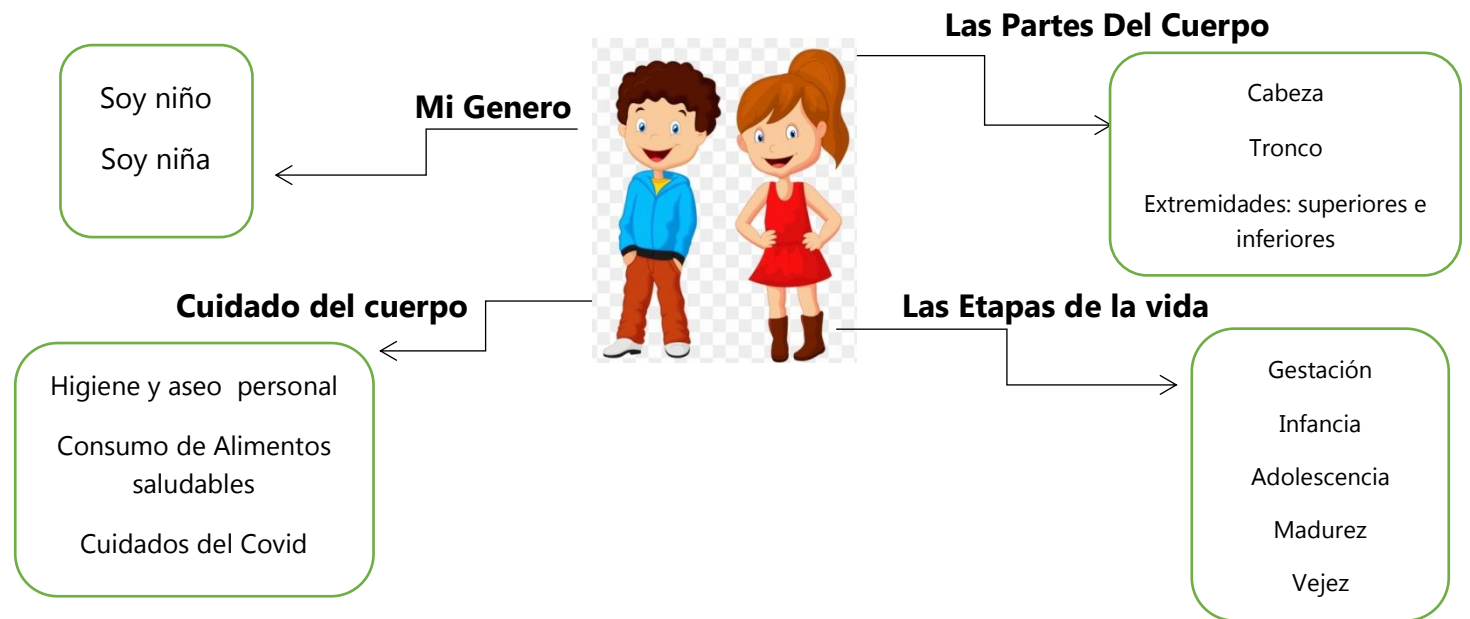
Soy niño

Soy niña

Mi Genero

Las Partes Del Cuerpo

Cabeza

Tronco

Extremidades: superiores e inferiores

Cuidado del cuerpo

Higiene y aseo personal

Consumo de Alimentos saludables

Cuidados del Covid

Las Etapas de la vida

Gestación

Infancia

Adolescencia

Madurez

Vejez